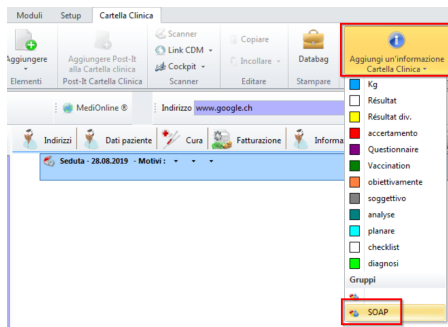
Moduli Setup Cartella Clinica

Aggiungere
Elementi

Aggiungere Post-It alla Cartella clinica
Post-It Cartella Clinica

Scanner
Link CDM
Cockpit
Scanner

Copiare
Incollare
Editare

Databag
Stampare

Aggiungi un'informazione Cartella Clinica

MediOnline ®

Indirizzo www.google.ch

Indirizzi
Dati paziente
Cura
Fatturazione
Informa

Seduta - 28.08.2019 - Motivi :

Kg
Résultat
Résultat div.
accertamento
Questionnaire
Vaccination
obiettivamente
soggettivo
analyse
planare
checklist
diagnosi
Gruppi
SOAP